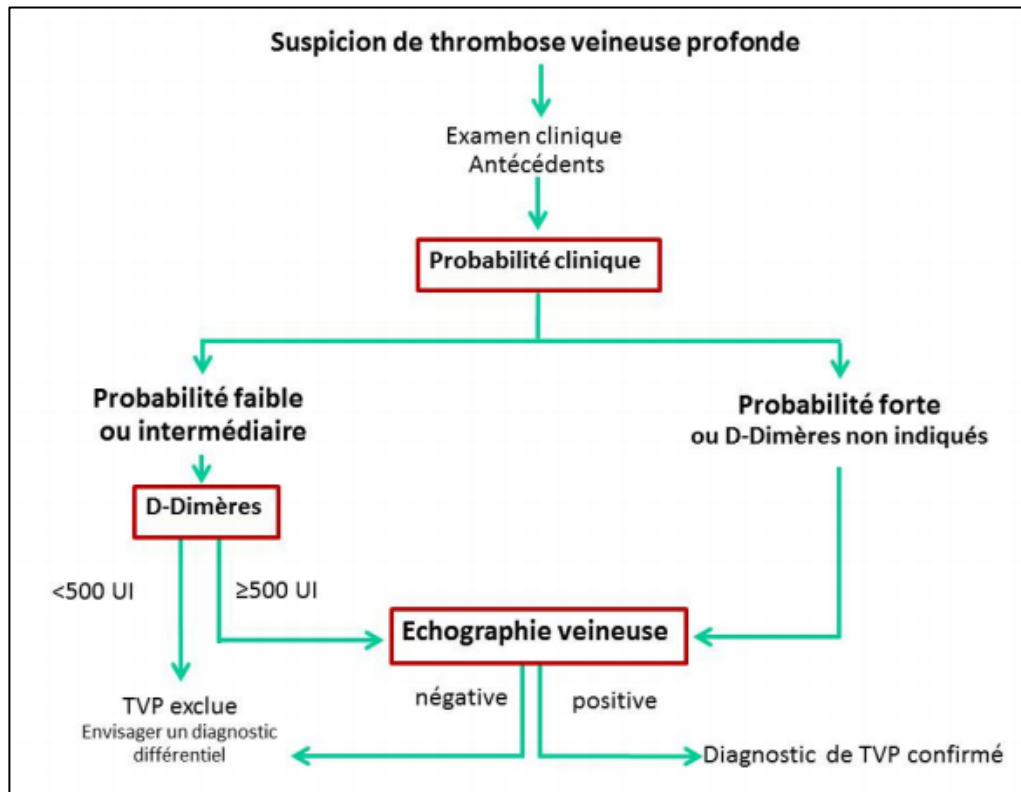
Suspicion de thrombose veineuse profonde

Examen clinique
Antécédents

Probabilité clinique

Probabilité faible ou intermédiaire

Probabilité forte
ou D-Dimères non indiqués

D-Dimères

<500 UI

≥500 UI

Echographie veineuse

négative

positive

TVP exclue
Envisager un diagnostic différentiel

Diagnostic de TVP confirmé